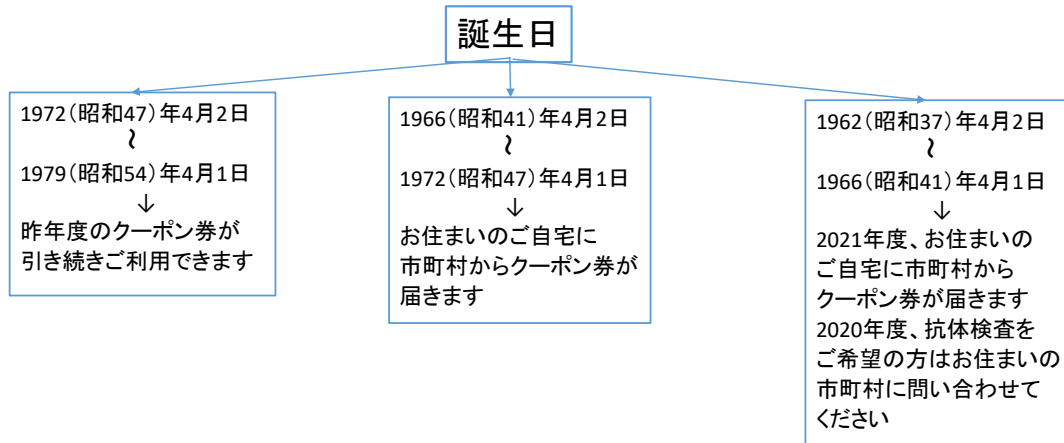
誕生日

1972（昭和47）年4月2日
~
1979（昭和54）年4月1日
↓
昨年度のクーポン券が引き続きご利用できます

1966（昭和41）年4月2日
~
1972（昭和47）年4月1日
↓
お住まいのご自宅に市町村からクーポン券が届きます

1962（昭和37）年4月2日
~
1966（昭和41）年4月1日
↓
2021年度、お住まいのご自宅に市町村からクーポン券が届きます
2020年度、抗体検査をご希望の方はお住まいの市町村に問い合わせてください